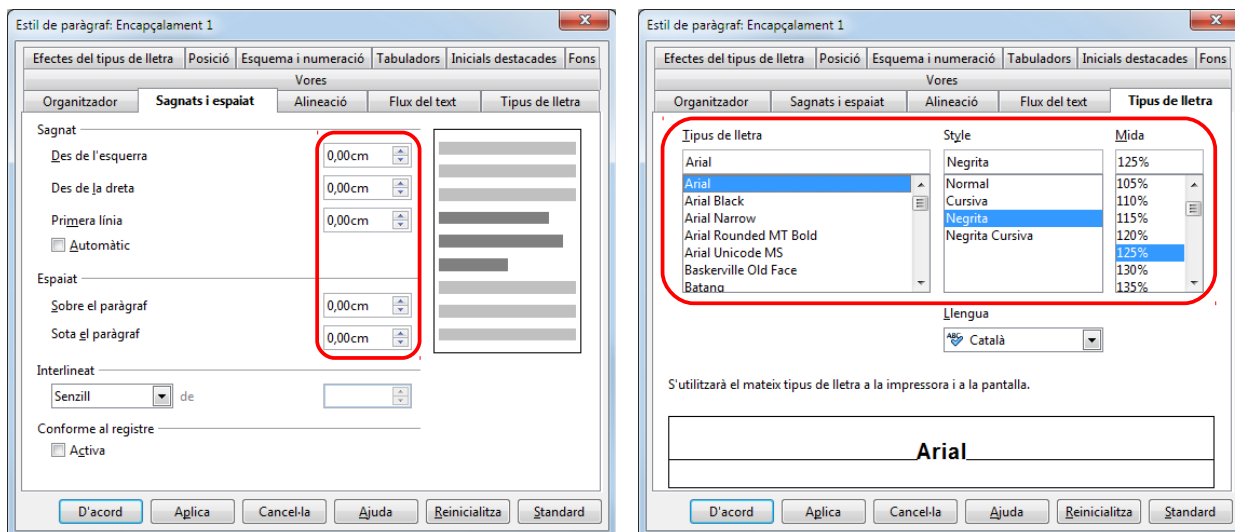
Estil de paràgraf: Encapçalament 1

Efectes del tipus de lletra | Posició | Esquema i numeració | Tabuladors | Inicials destacades | Fons
Vores
Organitzador | Sagnats i espaiat | Alineació | Flux del text | Tipus de lletra

Sagnat
Des de l'esquerra 0,00cm
Des de la dreta 0,00cm
Primera línia 0,00cm
Automàtic

Espaiat
Sobre el paràgraf 0,00cm
Sota el paràgraf 0,00cm

Interlineat
Senzill de

Conforme al registre
Activa

D'acord | Aplica | Cancel·la | Ajuda | Reinicialitza | Standard

Estil de paràgraf: Encapçalament 1

Efectes del tipus de lletra | Posició | Esquema i numeració | Tabuladors | Inicials destacades | Fons
Vores
Organitzador | Sagnats i espaiat | Alineació | Flux del text | Tipus de lletra

Tipus de lletra
Arial
Arial
Arial Black
Arial Narrow
Arial Rounded MT Bold
Arial Unicode MS
Baskerville Old Face
Batang

Style
Negrita
Normal
Cursiva
Negrita
Negrita Cursiva

Mida
125%
105%
110%
115%
120%
125%
130%
135%

Llengua
Català

S'utilitzarà el mateix tipus de lletra a la impressora i a la pantalla.

Arial

D'acord | Aplica | Cancel·la | Ajuda | Reinicialitza | Standard